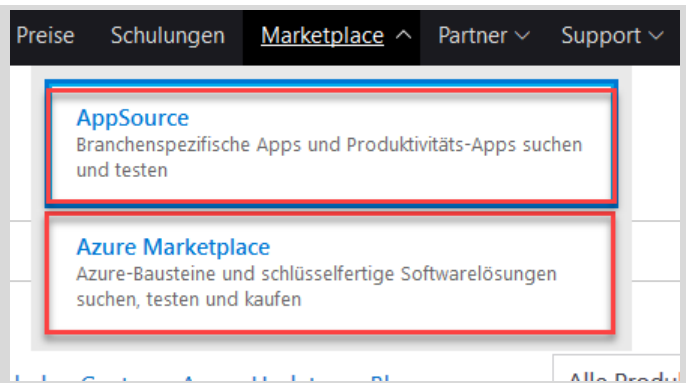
Preise Schulungen Marketplace Partner Support

AppSource
Branchenspezifische Apps und Produktivitäts-Apps suchen und testen

Azure Marketplace
Azure-Bausteine und schlüsselfertige Softwarelösungen suchen, testen und kaufen

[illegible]

Alle Produ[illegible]